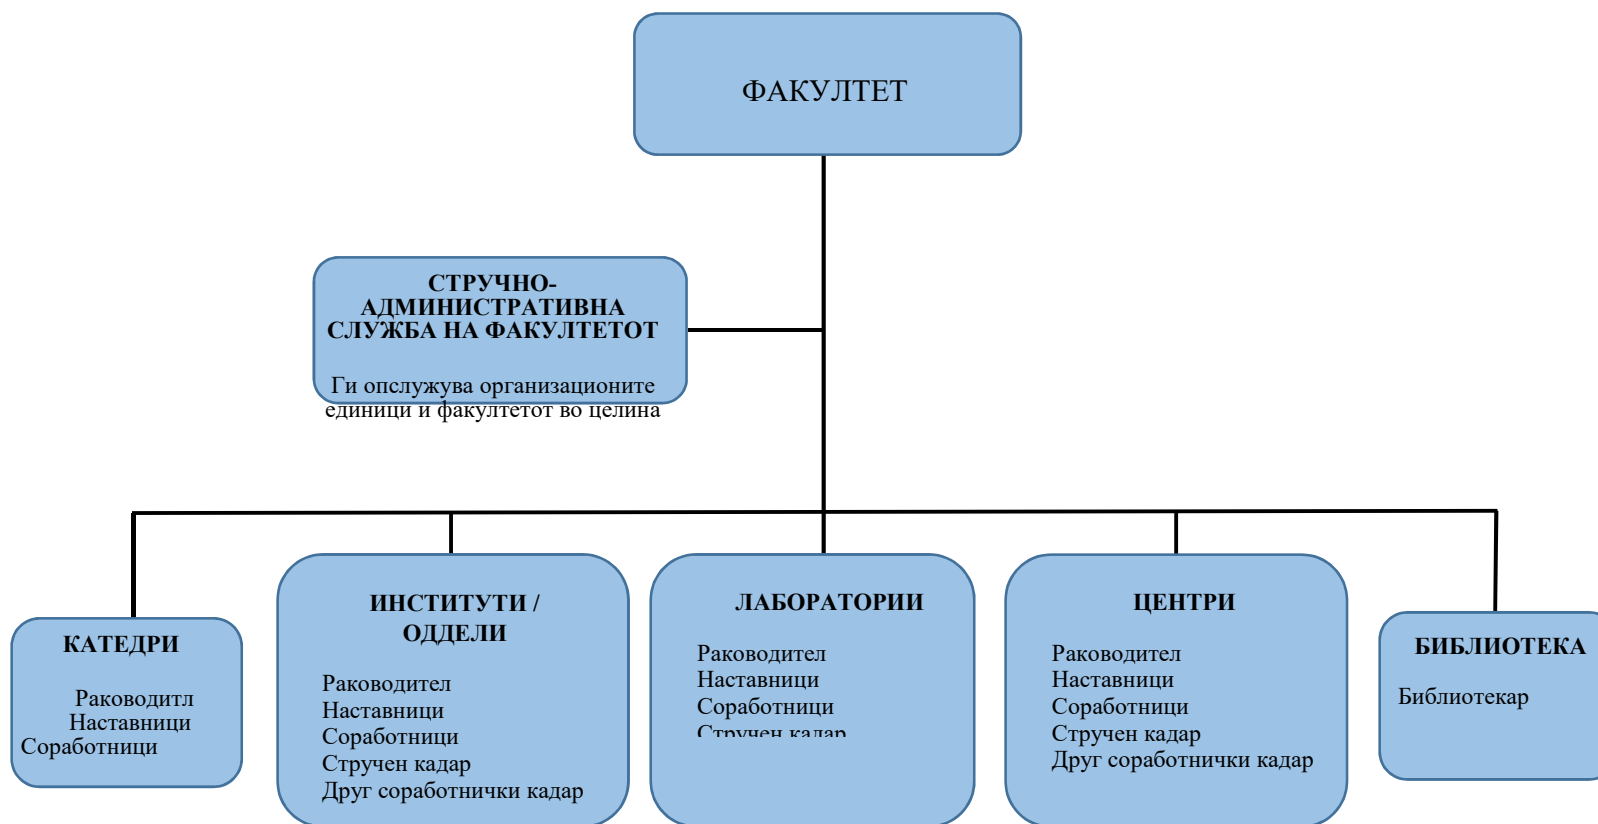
ФАКУЛТЕТ

СТРУЧНО-АДМИНИСТРАТИВНА СЛУЖБА НА ФАКУЛТЕТОТ

Ги опслужува организационите единици и факултетот во целина

КАТЕДРИ

Раководитл
Наставници
Соработници

ИНСТИТУТИ / ОДДЕЛИ

Раководител
Наставници
Соработници
Стручен кадар
Друг соработнички кадар

ЛАБОРАТОРИИ

Раководител
Наставници
Соработници
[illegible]

ЦЕНТРИ

Раководител
Наставници
Соработници
Стручен кадар
Друг соработнички кадар

БИБЛИОТЕКА

Библиотекар